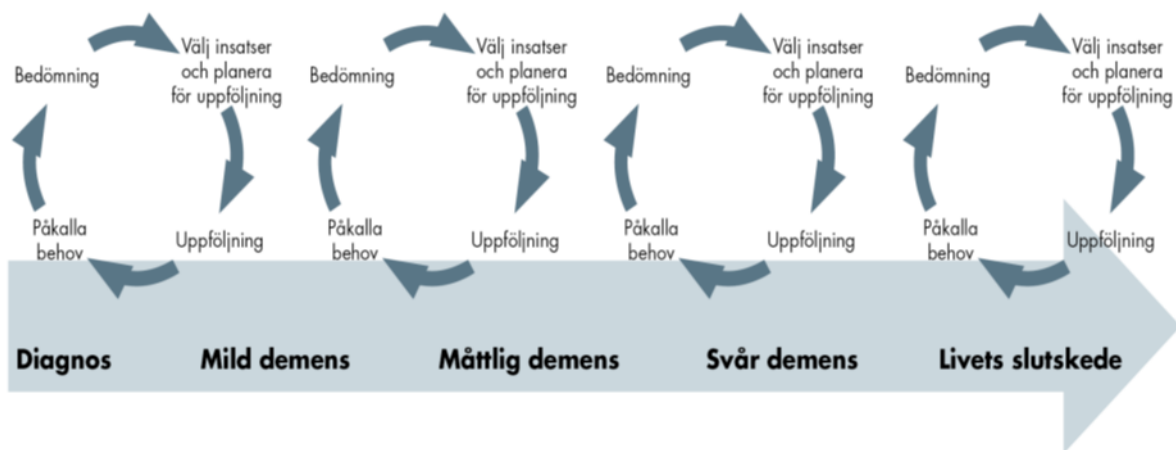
Bedömning

Välj insatser och planera för uppföljning

Uppföljning

Påkalla behov

Bedömning

Välj insatser och planera för uppföljning

Uppföljning

Påkalla behov

Bedömning

Välj insatser och planera för uppföljning

Uppföljning

Påkalla behov

Bedömning

Välj insatser och planera för uppföljning

Uppföljning

Påkalla behov

Diagnos

Mild demens

Måttlig demens

Svår demens

Livets slutskede